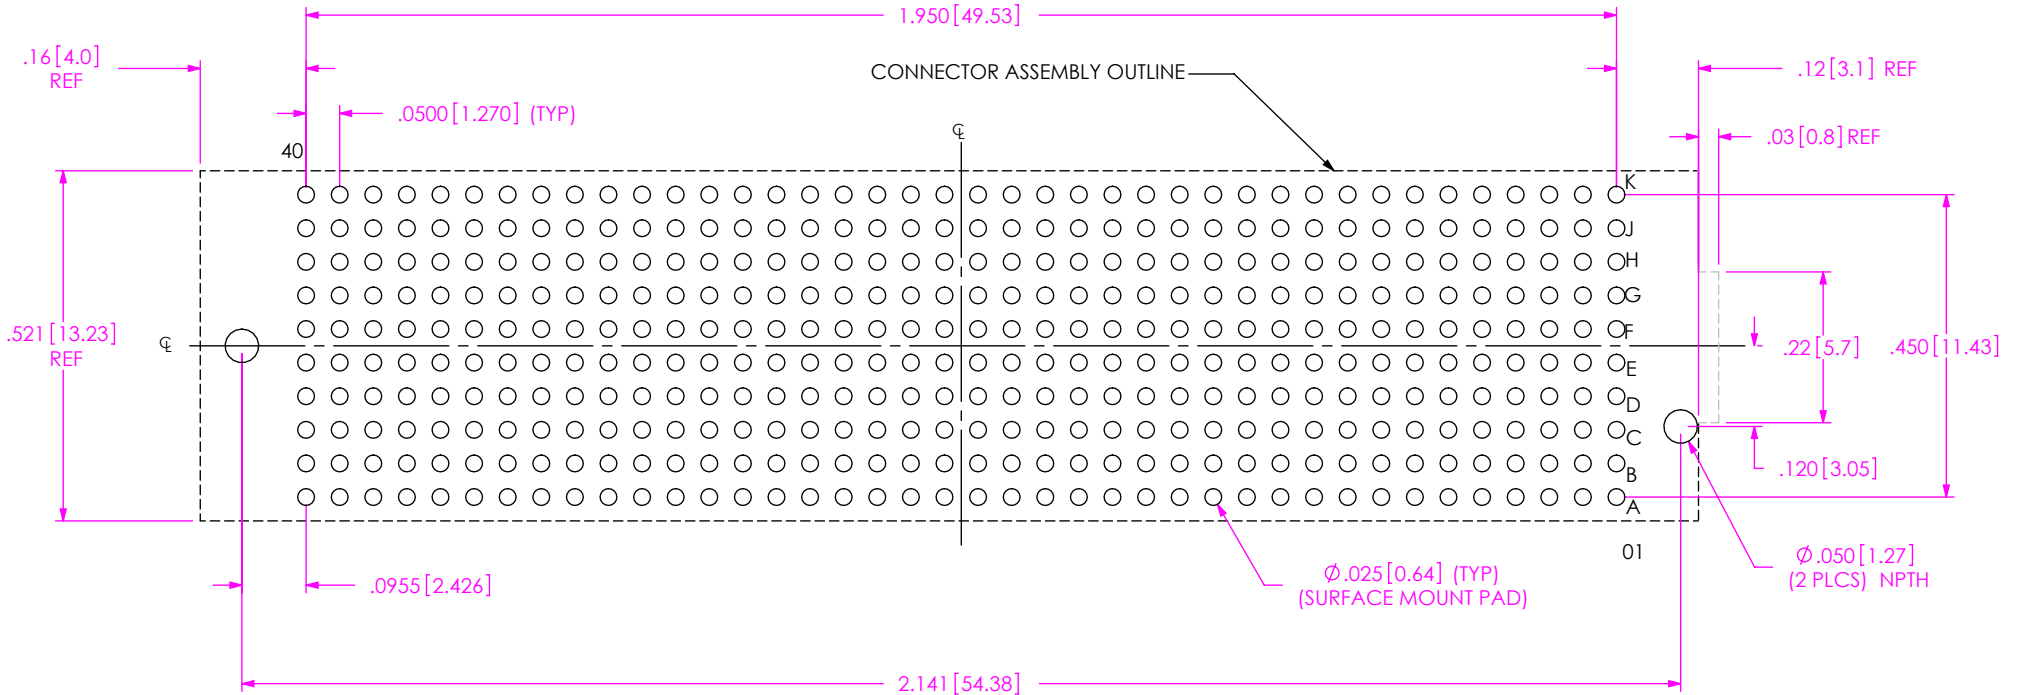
1.950 [49.53]

.16 [4.0] REF

CONNECTOR ASSEMBLY OUTLINE

.12 [3.1] REF

.0500 [1.270] (TYP)

.03 [0.8] REF

40

℄

K
J
H
G
F
E
D
C
B
A

.521 [13.23] REF

℄

.22 [5.7]

.450 [11.43]

.120 [3.05]

01

.0955 [2.426]

$\varnothing$.025 [0.64] (TYP)
(SURFACE MOUNT PAD)

$\varnothing$.050 [1.27]
(2 PLCS) NPTH

2.141 [54.38]